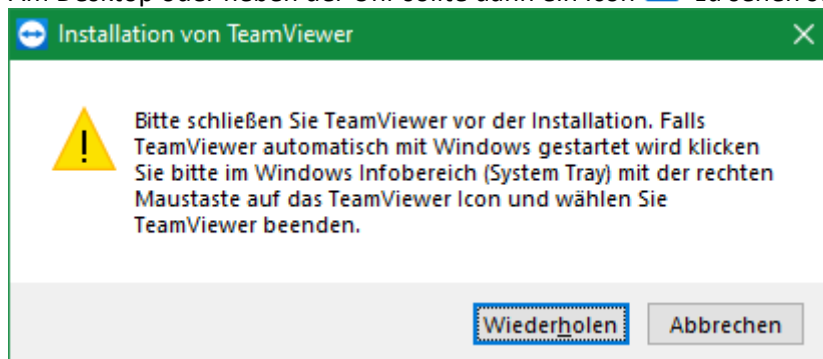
Installation von TeamViewer

Bitte schließen Sie TeamViewer vor der Installation. Falls TeamViewer automatisch mit Windows gestartet wird klicken Sie bitte im Windows Infobereich (System Tray) mit der rechten Maustaste auf das TeamViewer Icon und wählen Sie TeamViewer beenden.

Wiederholen Abbrechen